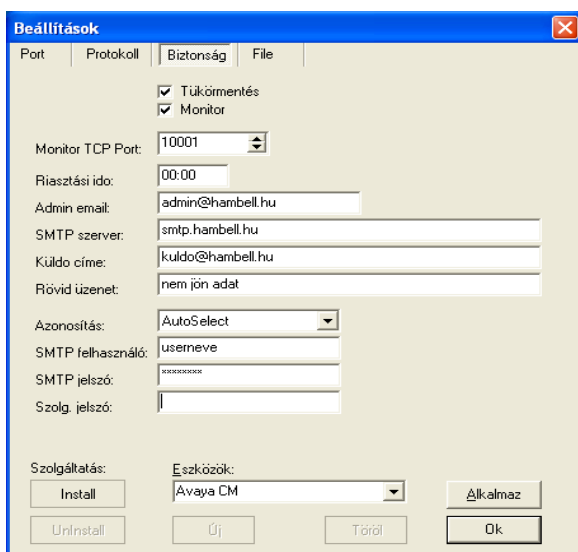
Beállítások

Port | Protokoll | Biztonság | File

Tükörmentés
Monitor

Monitor TCP Port: 10001

Riasztási ido: 00:00

Admin email: admin@hambell.hu

SMTP szerver: smtp.hambell.hu

Küldo címe: kuldo@hambell.hu

Rövid üzenet: nem jön adat

Azonosítás: AutoSelect

SMTP felhasználó: userneve

SMTP jelszó: ********

Szolg. jelszó:

Szolgáltatás:
Install
UnInstall

Eszközök:
Avaya CM
Új
Töröl

Alkalmaz
Ok